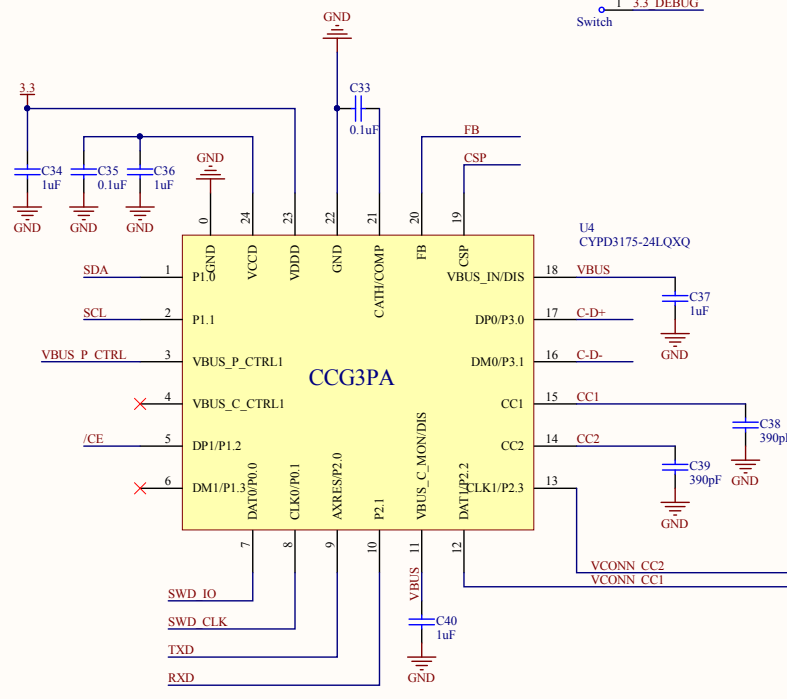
1 3.3_DEBUG
Switch

GND

3.3

C33
0.1uF

FB

CSP

C34
1uF
C35
0.1uF
C36
1uF

GND GND GND

GND

0 24 23 22 21 20 19

GND VCCD VDDD GND CATH/COMP FB CSP

U4
CYPD3175-24LQXQ

SDA 1 P1.0
SCL 2 P1.1
VBUS_P_CTRL 3 VBUS_P_CTRL1
4 VBUS_C_CTRL1
/CE 5 DP1/P1.2
6 DM1/P1.3

CCG3PA

VBUS_IN/DIS 18 VBUS
DP0/P3.0 17 C-D+
DM0/P3.1 16 C-D-
CC1 15 CC1
CC2 14 CC2
CLK1/P2.3 13

C37
1uF
GND

C38
390p
GND

C39
390pF
GND

DAT0/P0.0 CLK0/P0.1 AXRES/P2.0 P2.1 VBUS_C_MON/DIS DAT1/P2.2

7 8 9 10 11 12

VCONN_CC2
VCONN_CC1

VBUS

C40
1uF
GND

SWD_IO
SWD_CLK
TXD
RXD